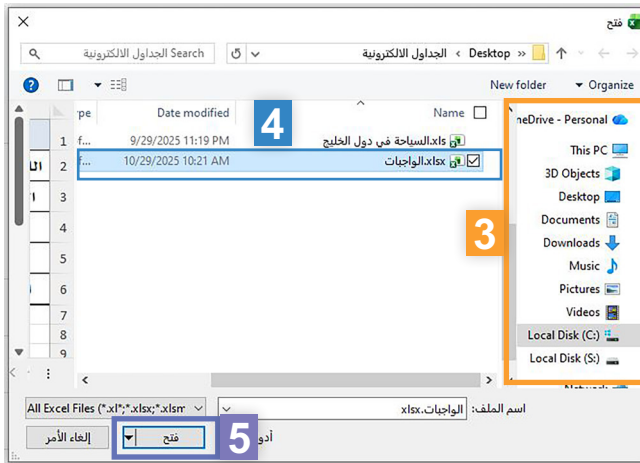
فتح

Desktop « الجداول الالكترونية

Search الجداول الالكترونية

Organize

New folder

Name

Date modified

rpe

السياحة في دول الخليج.xls

9/29/2025 11:19 PM

f...

الواجبات.xlsx

10/29/2025 10:21 AM

f...

4

1
2
3
4
5
6
7
8
9

neDrive - Personal

This PC

3D Objects

Desktop

Documents

Downloads

Music

Pictures

Videos

Local Disk (C:)

Local Disk (S:)

Network

3

اسم الملف:

الواجبات.xlsx

All Excel Files (*.xl*;*.xlsx;*.xlsm

أدو

فتح

إلغاء الأمر

5